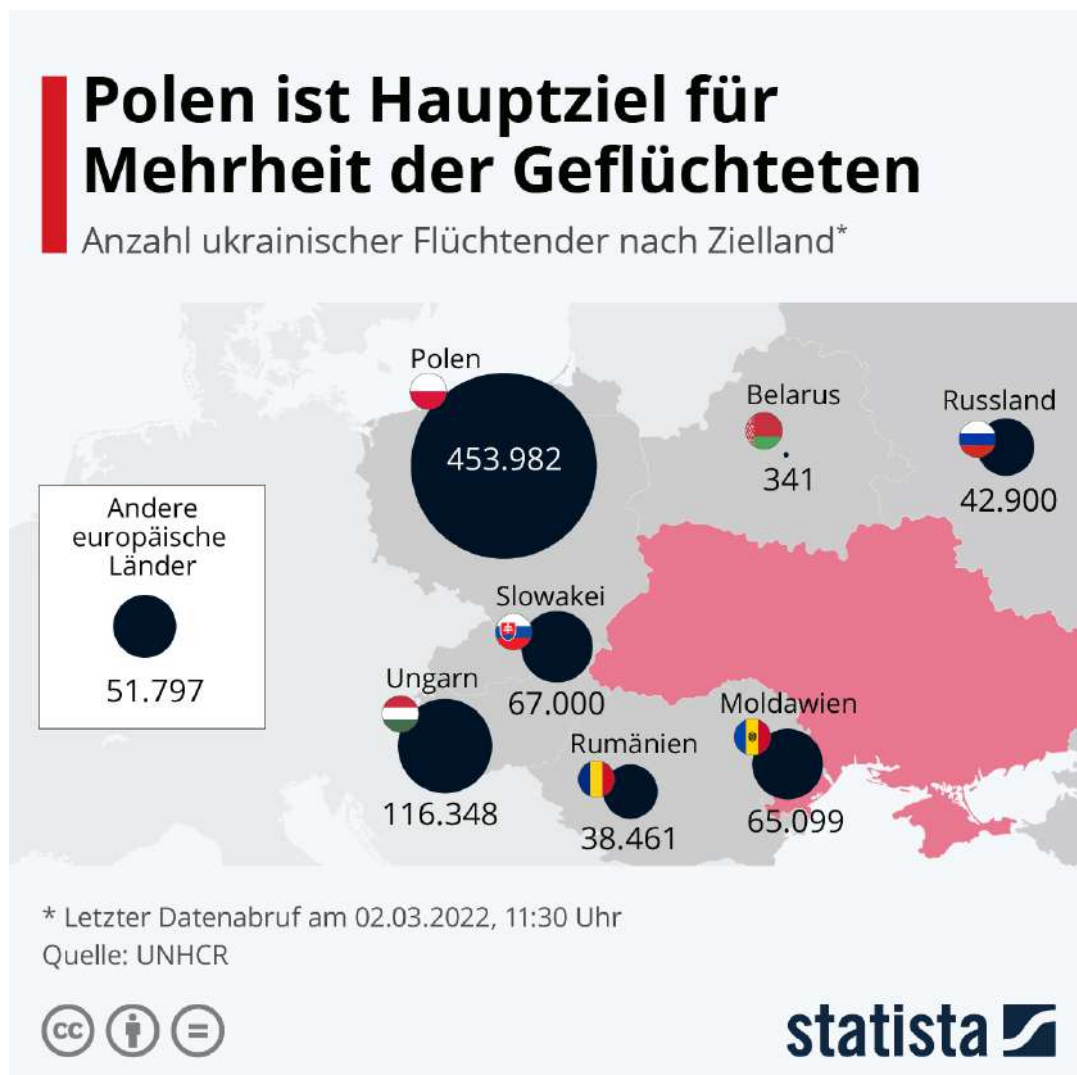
Polen ist Hauptziel für Mehrheit der Geflüchteten

Anzahl ukrainischer Flüchtender nach Zielland*

Polen
453.982

Belarus
341

Russland
42.900

Andere europäische Länder
51.797

Slowakei
67.000

Ungarn
116.348

Rumänien
38.461

Moldawien
65.099

* Letzter Datenabruf am 02.03.2022, 11:30 Uhr
Quelle: UNHCR

statista